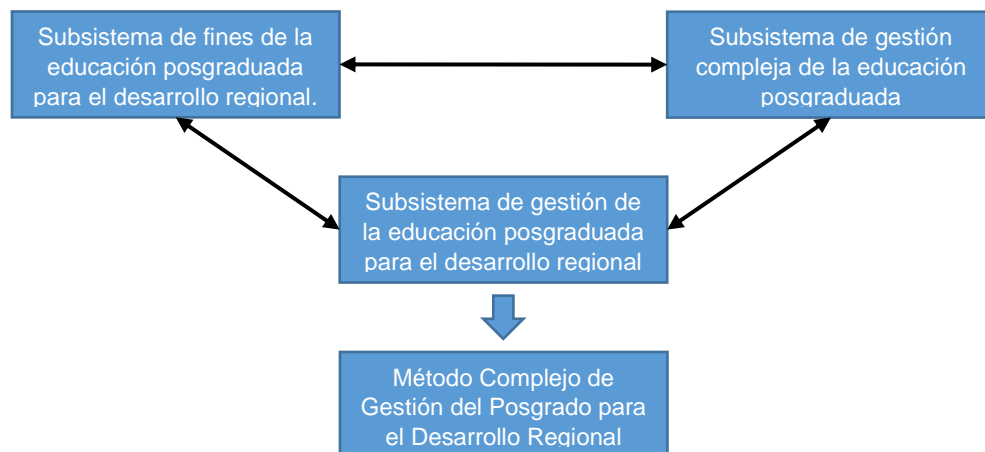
Subsistema de fines de la educación posgraduada para el desarrollo regional.

Subsistema de gestión compleja de la educación posgraduada

Subsistema de gestión de la educación posgraduada para el desarrollo regional

Método Complejo de Gestión del Posgrado para el Desarrollo Regional